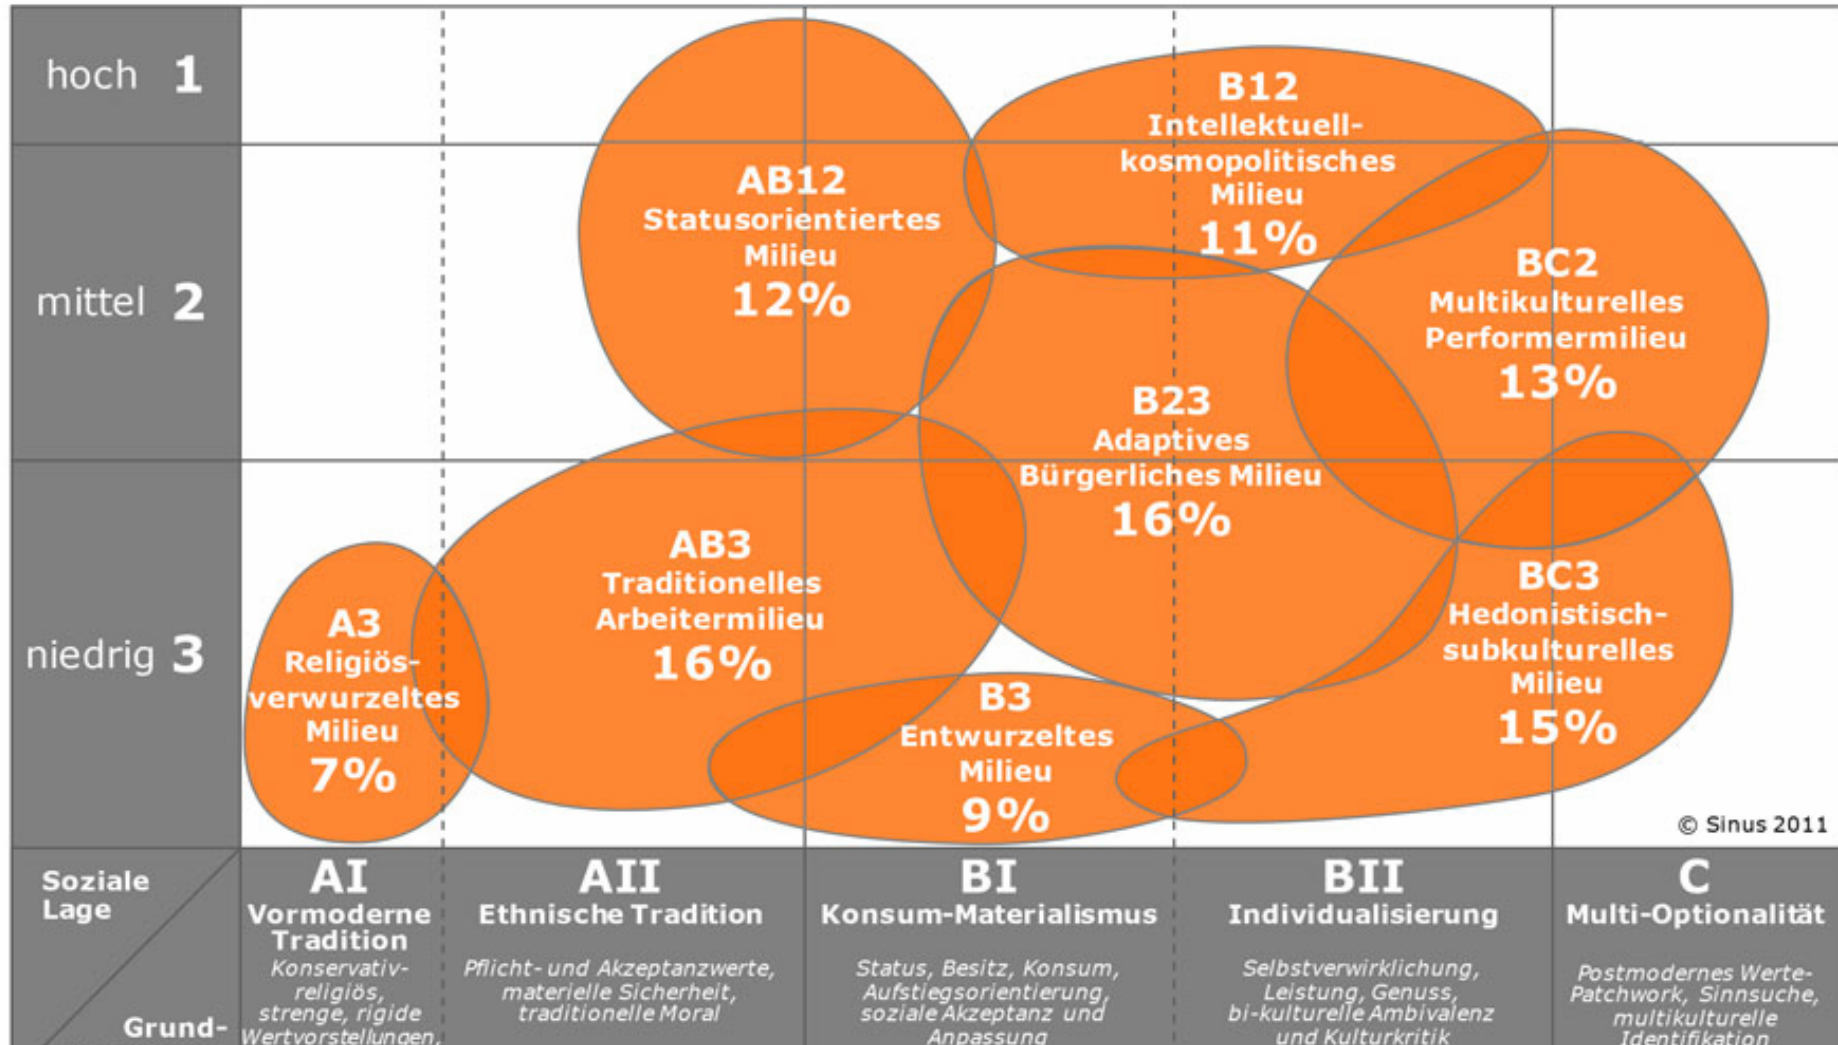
hoch 1

mittel 2

niedrig 3

AB12
Statusorientiertes Milieu
12%

B12
Intellektuell-kosmopolitisches Milieu
11%

BC2
Multikulturelles Performermilieu
13%

B23
Adaptives Bürgerliches Milieu
16%

AB3
Traditionelles Arbeitermilieu
16%

A3
Religiös-verwurzeltes Milieu
7%

B3
Entwurzeltes Milieu
9%

BC3
Hedonistisch-subkulturelles Milieu
15%

© Sinus 2011

Soziale Lage

Grund-

AI
Vormoderne Tradition
Konservativ-religiös, strenge, rigide Wertvorstellungen,

AII
Ethnische Tradition
Pflicht- und Akzeptanzwerte, materielle Sicherheit, traditionelle Moral

BI
Konsum-Materialismus
Status, Besitz, Konsum, Aufstiegsorientierung, soziale Akzeptanz und Anpassung

BII
Individualisierung
Selbstverwirklichung, Leistung, Genuss, bi-kulturelle Ambivalenz und Kulturkritik

C
Multi-Optionalität
Postmodernes Werte-Patchwork, Sinnsuche, multikulturelle Identifikation